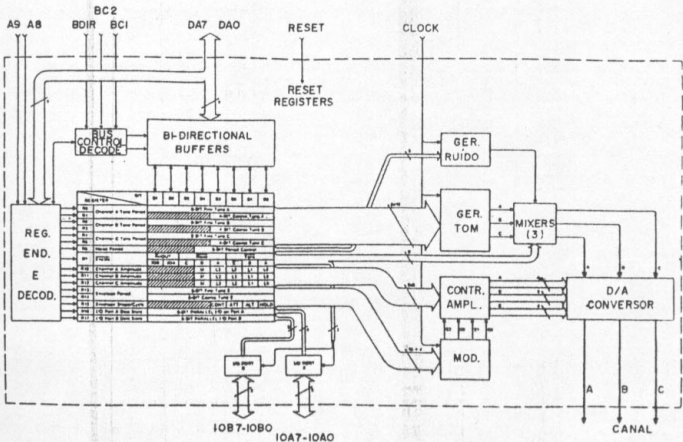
A9 A8
BC2
BDIR BC1
DA7 DA0
RESET
RESET REGISTERS
CLOCK
BUS CONTROL DECODE
BI-DIRECTIONAL BUFFERS
GER. RUIDO
GER. TOM
MIXERS (3)
REG. END. E DECOD.
CONTR. AMPL.
D/A CONVERSOR
MOD.
A B C
CANAL
IOB7-IOB0
IOA7-IOA0
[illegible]